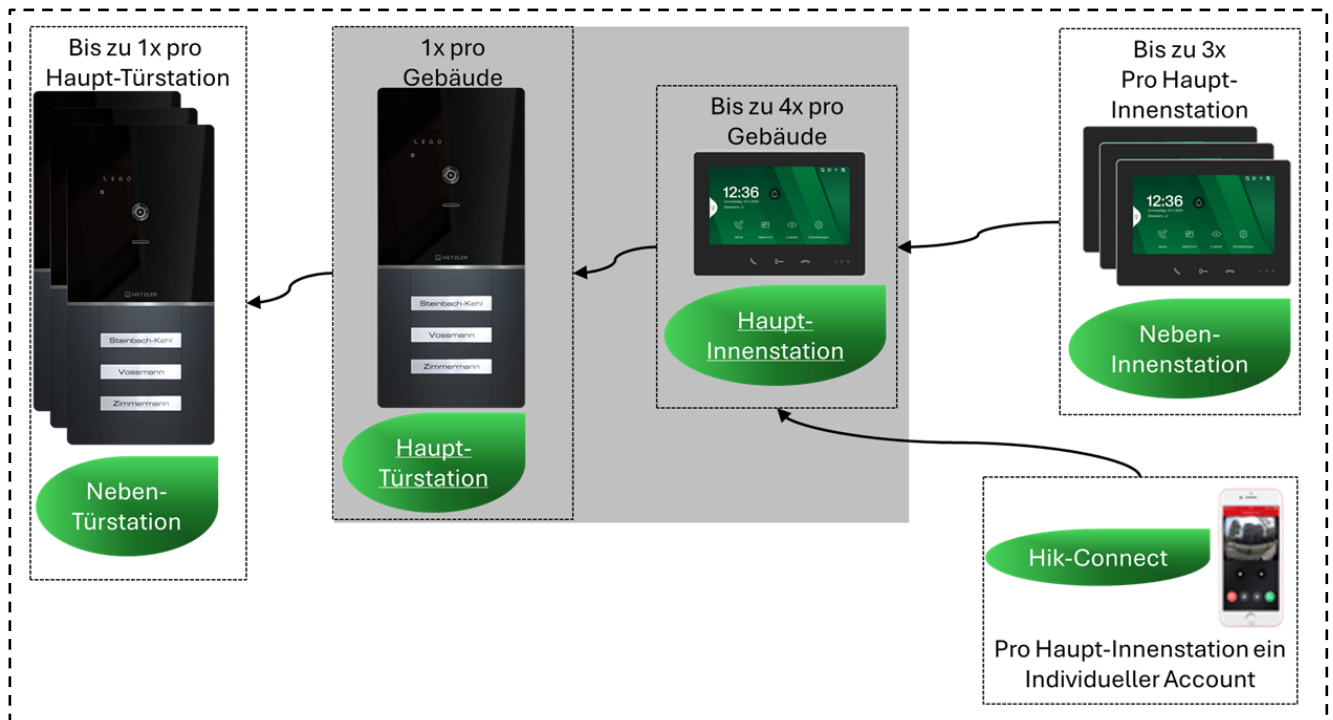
Bis zu 1x pro Haupt-Türstation

Steinbach-Kehl

Vossmann

Zimmermann

Neben-Türstation

1x pro Gebäude

HETZLER

Steinbach-Kehl

Vossmann

Zimmermann

Haupt-Türstation

Bis zu 4x pro Gebäude

12:36

Haupt-Innenstation

Bis zu 3x Pro Haupt-Innenstation

12:36

Neben-Innenstation

Hik-Connect

Pro Haupt-Innenstation ein Individueller Account